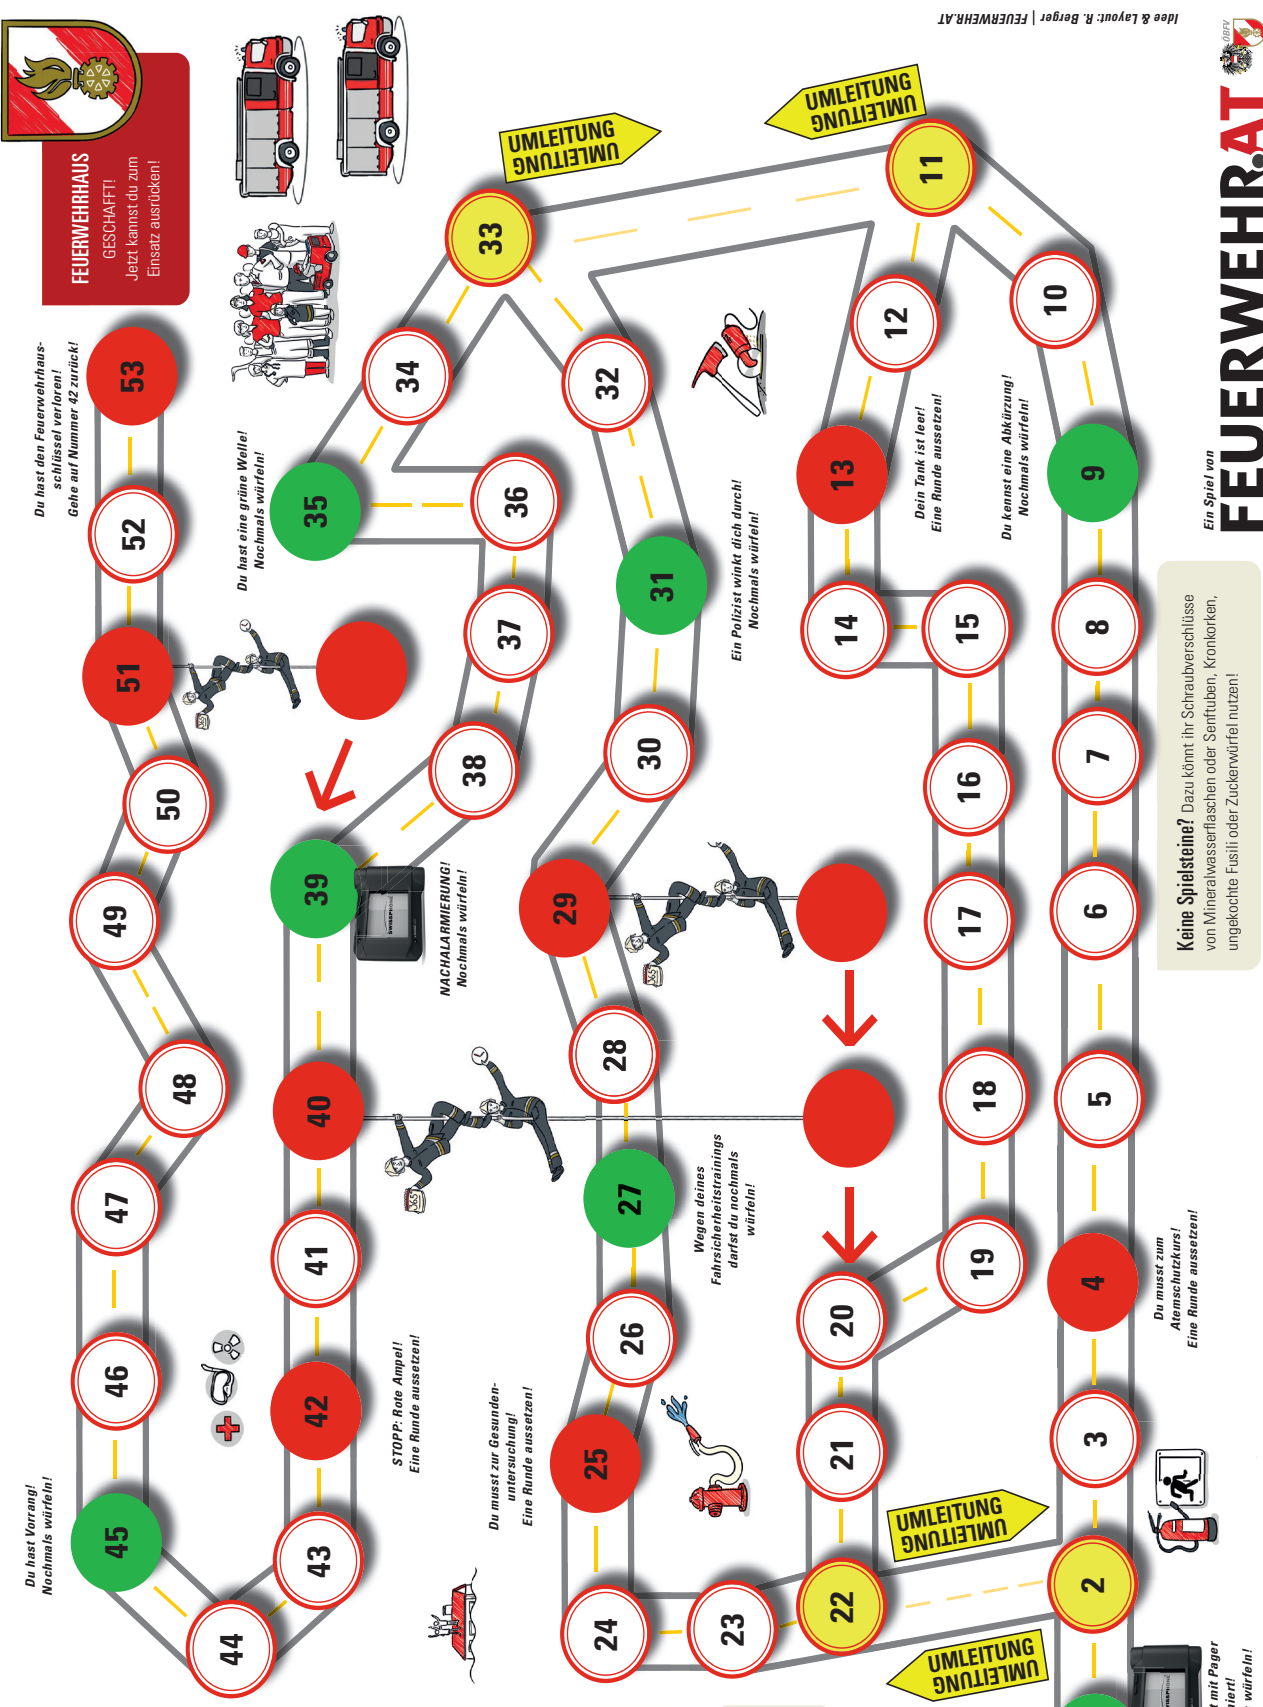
FEUERWEHRHAUS
GESCHAFFT!
Jetzt kannst du zum Einsatz ausrücken!

Idee & Layout: R. Berger | FEUERWEHR.AT

Ein Spiel von
FEUERWEHR.AT

ÖBFV

UMLEITUNG
UMLEITUNG

UMLEITUNG
UMLEITUNG

UMLEITUNG
UMLEITUNG

UMLEITUNG
UMLEITUNG

Du hast den Feuerwehrhausschlüssel verloren! Gehe auf Nummer 42 zurück!

Du hast eine grüne Welle! Nochmals würfeln!

Ein Polizist winkt dich durch! Nochmals würfeln!

Dein Tank ist leer! Eine Runde aussetzen!

Du kennst eine Abkürzung! Nochmals würfeln!

NACHALARMIERUNG! Nochmals würfeln!

Keine Spielsteine? Dazu könnt ihr Schraubverschlüsse von Mineralwasserflaschen oder Senftuben, Kronkorken, ungekochte Fusili oder Zuckerwürfel nutzen!

Wegen deines Fahrsicherheitstrainings darfst du nochmals würfeln!

Du musst zum Atemschutzkurs! Eine Runde aussetzen!

STOPP: Rote Ampel! Eine Runde aussetzen!

Du musst zur Gesundenuntersuchung! Eine Runde aussetzen!

Du hast Vorrang! Nochmals würfeln!

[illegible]t mit Pager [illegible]iert! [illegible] würfeln!

53 52 51 50 49 48 47 46 45 44 43 42 41 40 39 38 37 36 35 34 33 32 31 30 29 28 27 26 25 24 23 22 21 20 19 18 17 16 15 14 13 12 11 10 9 8 7 6 5 4 3 2